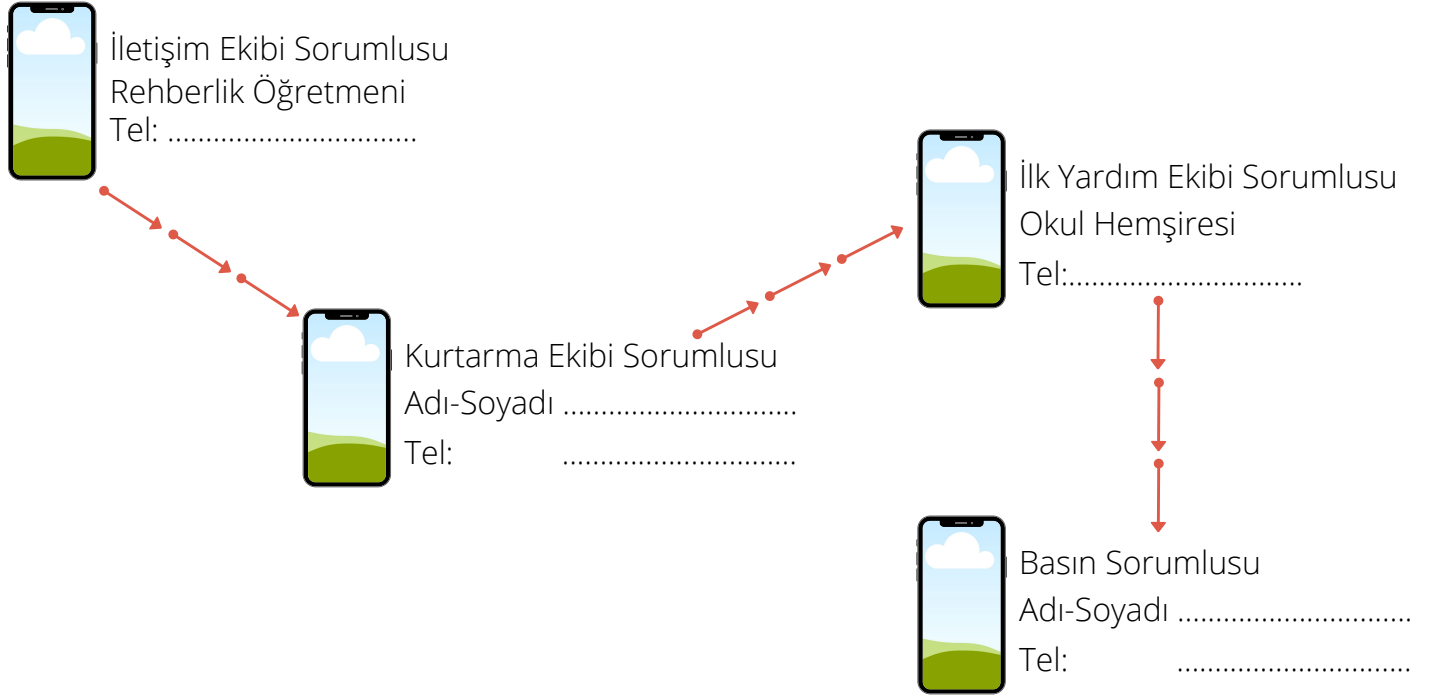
İletişim Ekibi Sorumlusu
Rehberlik Öğretmeni
Tel: ...............................

Kurtarma Ekibi Sorumlusu
Adı-Soyadı ..............................
Tel: ..............................

İlk Yardım Ekibi Sorumlusu
Okul Hemşiresi
Tel:..............................

Basın Sorumlusu
Adı-Soyadı ..............................
Tel: ..............................